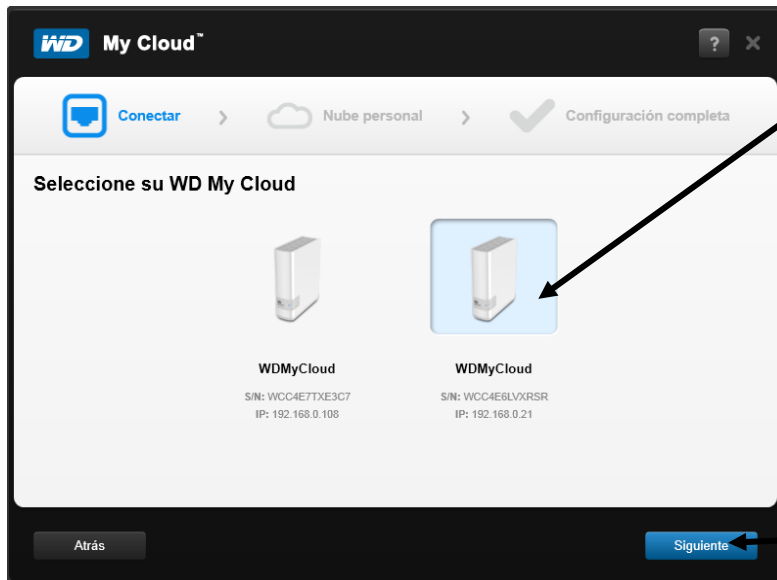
WD My Cloud™

?

Conectar

Nube personal

Configuración completa

Seleccione su WD My Cloud

WDMyCloud
S/N: WCC4E7TXE3C7
IP: 192.168.0.108

WDMyCloud
S/N: WCC4E6LVXRSR
IP: 192.168.0.21

Atrás

Siguiente